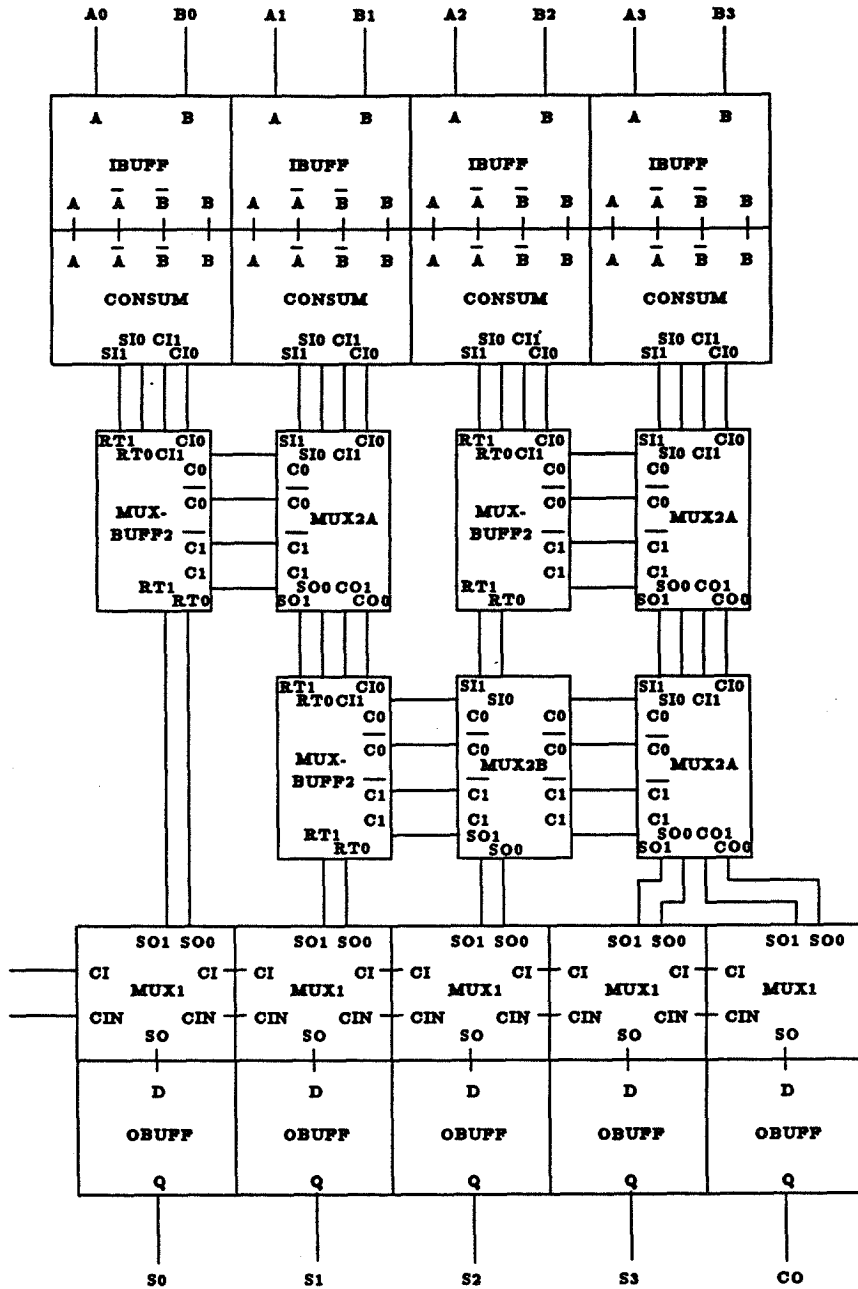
A0 B0 A1 B1 A2 B2 A3 B3

A B
IBUFF
A $\overline{A}$ $\overline{B}$ B
A $\overline{A}$ $\overline{B}$ B
CONSUM
SI0 CI1
SI1 CI0

A B
IBUFF
A $\overline{A}$ $\overline{B}$ B
A $\overline{A}$ $\overline{B}$ B
CONSUM
SI0 CI1
SI1 CI0

A B
IBUFF
A $\overline{A}$ $\overline{B}$ B
A $\overline{A}$ $\overline{B}$ B
CONSUM
SI0 CI1
SI1 CI0

A B
IBUFF
A $\overline{A}$ $\overline{B}$ B
A $\overline{A}$ $\overline{B}$ B
CONSUM
SI0 CI1
SI1 CI0

RT1 CI0
RT0 CI1
C0
$\overline{C0}$
MUX-
BUFF2 $\overline{C1}$
C1
RT1
RT0

SI1 CI0
SI0 CI1
C0
$\overline{C0}$
MUX2A
$\overline{C1}$
C1
SO0 CO1
SO1 CO0

RT1 CI0
RT0 CI1
C0
$\overline{C0}$
MUX-
BUFF2 $\overline{C1}$
C1
RT1
RT0

SI1 CI0
SI0 CI1
C0
$\overline{C0}$
MUX2A
$\overline{C1}$
C1
SO0 CO1
SO1 CO0

RT1 CI0
RT0 CI1
C0
$\overline{C0}$
MUX-
BUFF2 $\overline{C1}$
C1
RT1
RT0

SI1
SI0
C0 C0
$\overline{C0}$ $\overline{C0}$
MUX2B
$\overline{C1}$ $\overline{C1}$
C1 C1
SO1
SO0

SI1 CI0
SI0 CI1
C0
$\overline{C0}$
MUX2A
$\overline{C1}$
C1
SO0 CO1
SO1 CO0

SO1 SO0
CI CI
MUX1
CIN CIN
SO
D
OBUFF
Q

SO1 SO0
CI CI
MUX1
CIN CIN
SO
D
OBUFF
Q

SO1 SO0
CI CI
MUX1
CIN CIN
SO
D
OBUFF
Q

SO1 SO0
CI CI
MUX1
CIN CIN
SO
D
OBUFF
Q

SO1 SO0
CI
MUX1
CIN
SO
D
OBUFF
Q

S0 S1 S2 S3 CO